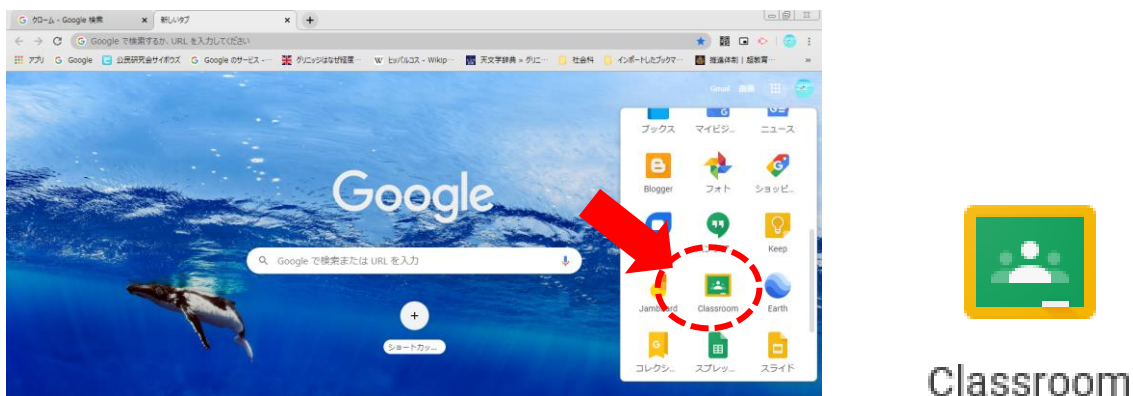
クローム - Google 検索
新しいタブ
Google で検索するか、URL を入力してください
アプリ Google 公民研究会サイボウズ Google のサービス - グリニッジはなぜ経度 W ヒッパルコス - Wikip 天文学辞典 » グリニ 社会科 インポートしたブックマ 推進体制 | 脱教育

Gmail 画像

ブックス マイビジ ニュース
Blogger フォト ショッピ
Keep
Jamboard Classroom Earth
コレクシ スプレッ スライド

Google
Google で検索または URL を入力
ショートカッ

Classroom